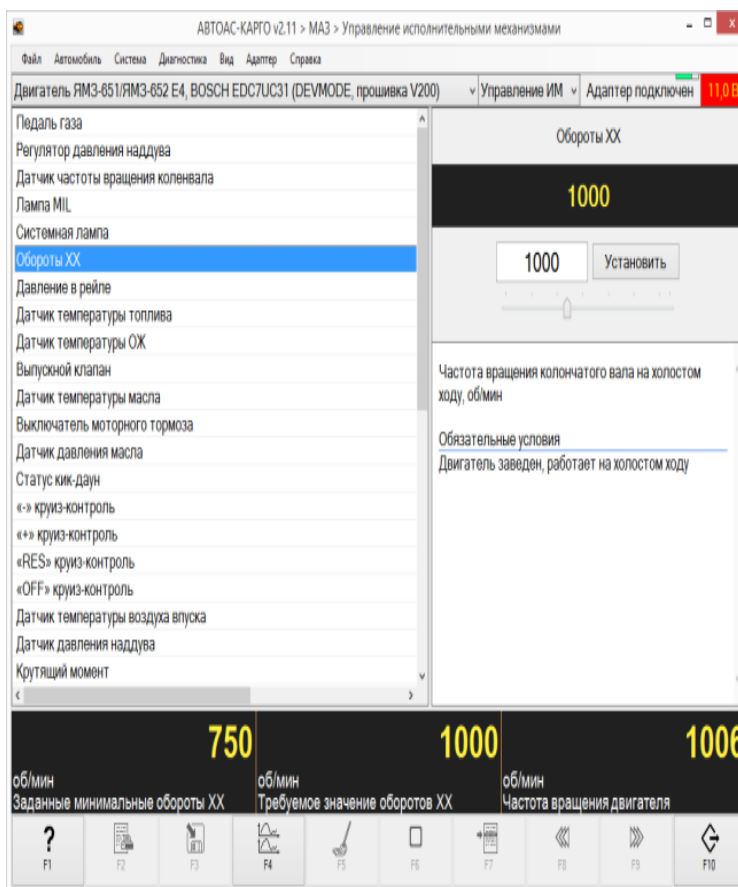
АВТОАС-КАРГО v2.11 > МАЗ > Управление исполнительными механизмами

Файл Автомобиль Система Диагностика Вид Адаптер Справка

Двигатель ЯМЗ-651/ЯМЗ-652 Е4, BOSCH EDC7UC31 (DEVMODE, прошивка V200) Управление ИМ Адаптер подключен 11,0 В

Педаль газа
Регулятор давления наддува
Датчик частоты вращения коленвала
Лампа MIL
Системная лампа
Обороты ХХ
Давление в рейле
Датчик температуры топлива
Датчик температуры ОЖ
Выпускной клапан
Датчик температуры масла
Выключатель моторного тормоза
Датчик давления масла
Статус кик-даун
«-» круиз-контроль
«+» круиз-контроль
«RES» круиз-контроль
«OFF» круиз-контроль
Датчик температуры воздуха впуска
Датчик давления наддува
Крутящий момент

Обороты ХХ

1000

1000 Установить

Частота вращения колончатого вала на холостом ходу, об/мин

Обязательные условия
Двигатель заведен, работает на холостом ходу

750
об/мин
Заданные минимальные обороты ХХ

1000
об/мин
Требуемое значение оборотов ХХ

1006
об/мин
Частота вращения двигателя

F1 F2 F3 F4 F5 F6 F7 F8 F9 F10